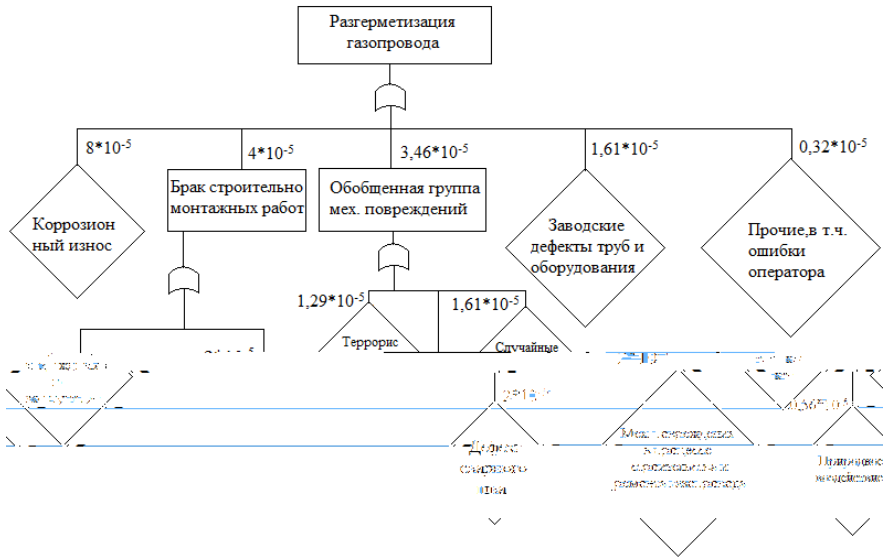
Разгерметизация газопровода

8*10-5

4*10-5

3,46*10-5

1,61*10-5

0,32*10-5

Коррозионный износ

Брак строительно монтажных работ

Обобщенная группа мех. повреждений

Заводские дефекты труб и оборудования

Прочие,в т.ч. ошибки оператора

1,29*10-5

1,61*10-5

Террорис

Случайные

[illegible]

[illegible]

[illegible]

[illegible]

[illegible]

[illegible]

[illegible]